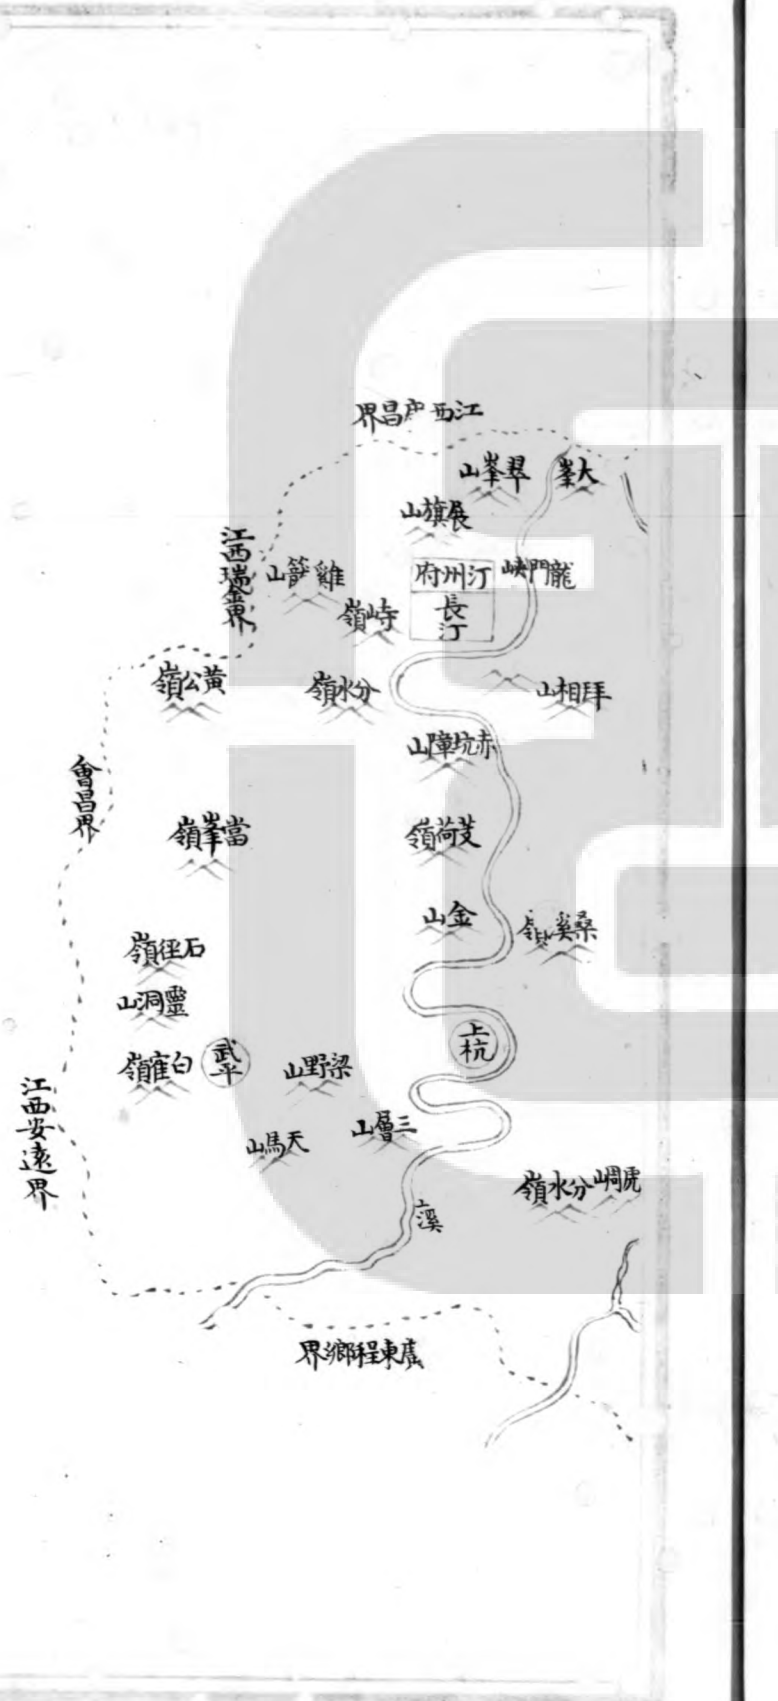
江西广昌界

翠峯山

大峯

展旗山

江西瑞金界

雞笋山

寺嶺

汀州府

長汀

龍門峽

黄公嶺

分水嶺

拜相山

赤坑障山

會昌界

當峯嶺

芰荷嶺

金山

桑奚嶺

石徑嶺

靈洞山

上杭

白寉嶺

武平

梁野山

江西安遠界

天馬山

三層山

虎峒分水嶺

溪

廣東程鄉界